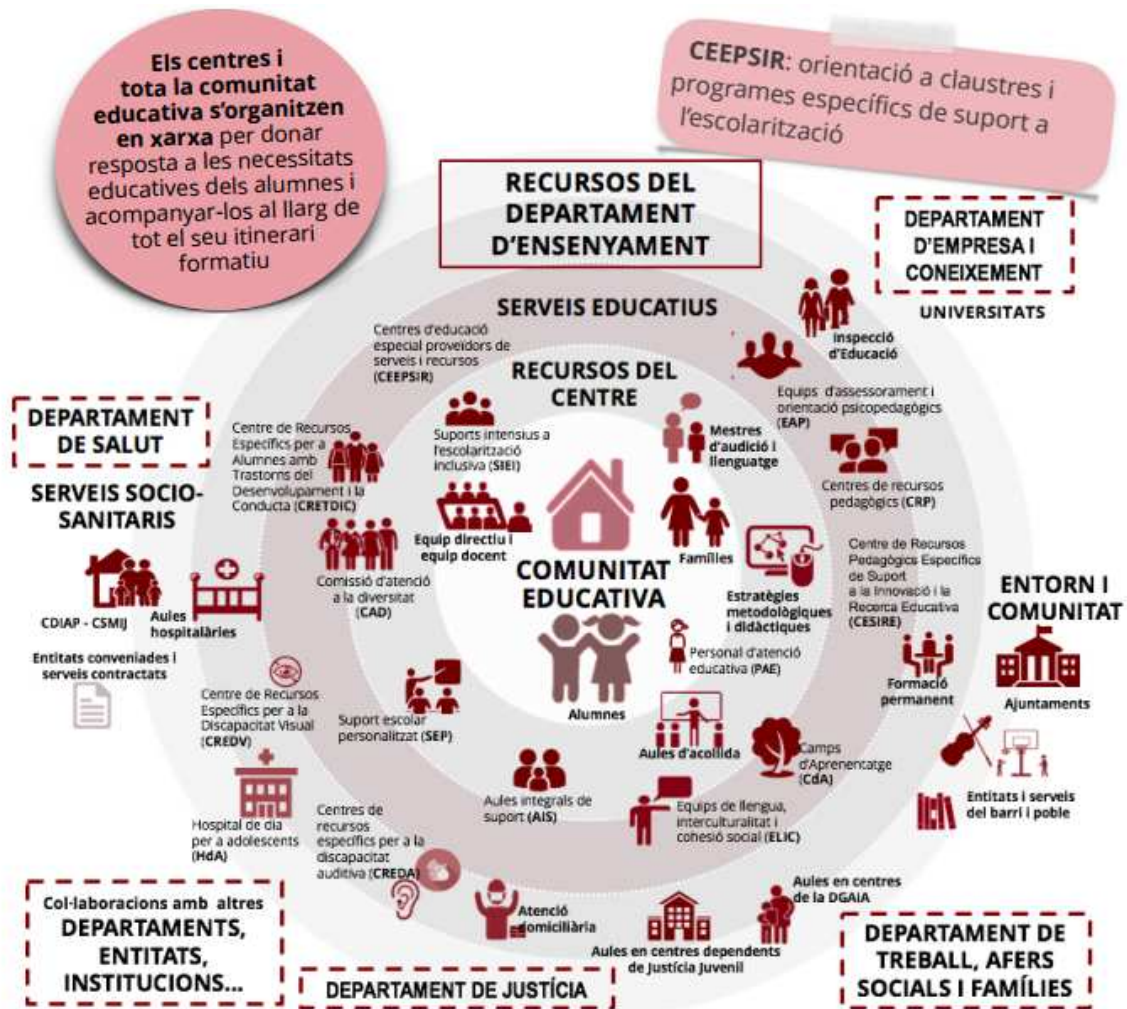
Els centres i tota la comunitat educativa s'organitzen en xarxa per donar resposta a les necessitats educatives dels alumnes i acompanyar-los al llarg de tot el seu itinerari formatiu

CEEPSIR: orientació a claustres i programes específics de suport a l'escolarització

RECURSOS DEL DEPARTAMENT D'ENSENYAMENT

DEPARTAMENT D'EMPRESA I CONEIXEMENT

UNIVERSITATS

SERVEIS EDUCATIUS

Centres d'educació especial proveïdors de serveis i recursos (CEEPSIR)

Inspecció d'Educació

Equips d'assessorament i orientació psicopedagògics (EAP)

RECURSOS DEL CENTRE

DEPARTAMENT DE SALUT

Centre de Recursos Específics per a Alumnes amb Trastorns del Desenvolupament i la Conducta (CRETDIC)

Suports intensius a l'escolarització inclusiva (SIEI)

Mestres d'audició i llenguatge

Centres de recursos pedagògics (CRP)

SERVEIS SOCIO-SANITARIS

Equip directiu i equip docent

Famílies

Centre de Recursos Pedagògics Específics de Suport a la Innovació i la Recerca Educativa (CESIRE)

Comissió d'atenció a la diversitat (CAD)

COMUNITAT EDUCATIVA

Estratègies metodològiques i didàctiques

ENTORN I COMUNITAT

CDIAP - CSMIJ

Aules hospitalàries

Entitats conveniades i serveis contractats

Personal d'atenció educativa (PAE)

Formació permanent

Ajuntaments

Centre de Recursos Específics per a la Discapacitat Visual (CREDV)

Suport escolar personalitzat (SEP)

Alumnes

Aules d'acollida

Camps d'Aprenentatge (CdA)

Entitats i serveis del barri i poble

Hospital de dia per a adolescents (HdA)

Centres de recursos específics per a la discapacitat auditiva (CREDA)

Aules integrals de suport (AIS)

Equips de llengua, interculturalitat i cohesió social (ELIC)

Col·laboracions amb altres DEPARTAMENTS, ENTITATS, INSTITUCIONS...

Atenció domiciliària

Aules en centres dependents de Justícia Juvenil

Aules en centres de la DGAIA

DEPARTAMENT DE JUSTÍCIA

DEPARTAMENT DE TREBALL, AFERS SOCIALS I FAMÍLIES